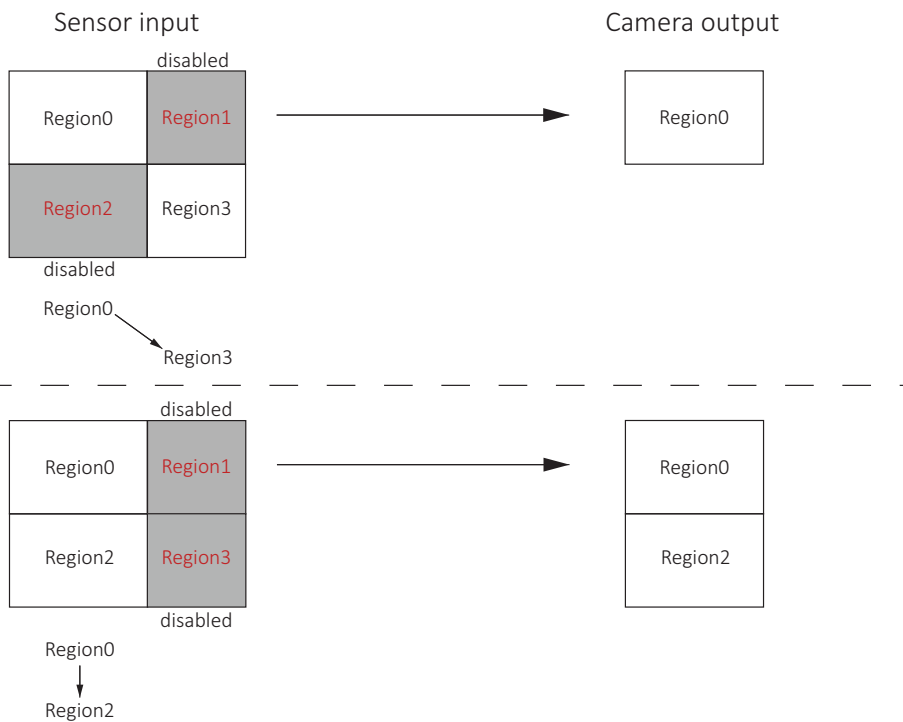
Sensor input

Camera output

disabled

Region0

Region1

Region2

Region3

disabled

Region0

Region0

Region3

disabled

Region0

Region1

Region2

Region3

disabled

Region0

Region2

Region0

Region2